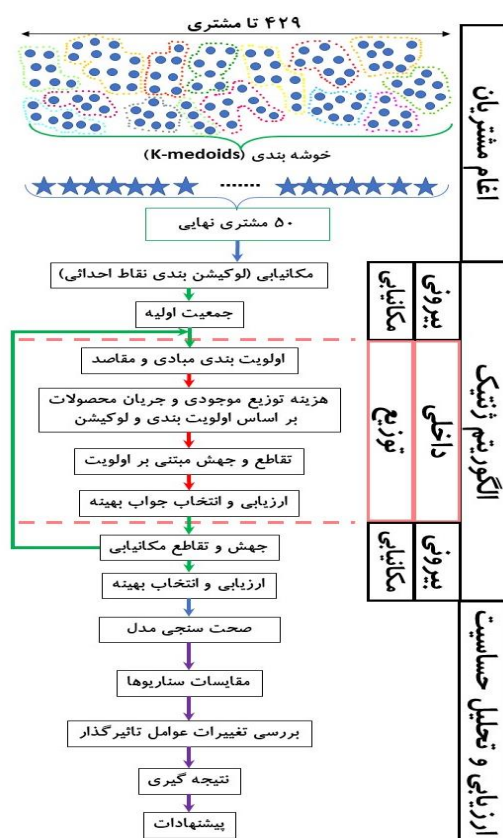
۴۲۹ تا مشتری

خوشه بندی (K-medoids)

.......

۵۰ مشتری نهایی

مکانیابی (لوکیشن بندی نقاط احداثی)

جمعیت اولیه

اولویت بندی مبادی و مقاصد

هزینه توزیع موجودی و جریان محصولات بر اساس اولویت بندی و لوکیشن

تقاطع و جهش مبتنی بر اولویت

ارزیابی و انتخاب جواب بهینه

جهش و تقاطع مکانیابی

ارزیابی و انتخاب بهینه

صحت سنجی مدل

مقایسات سناریوها

بررسی تغییرات عوامل تاثیرگذار

نتیجه گیری

پیشنهادات

ادغام مشتریان

بیرونی

مکانیابی

داخلی

توزیع

الگوریتم ژنتیک

بیرونی

مکانیابی

ارزیابی و تحلیل حساسیت